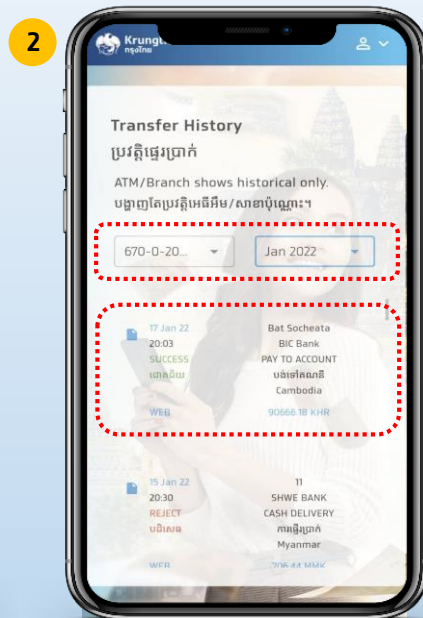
2

Krungthai
กรุงไทย

Transfer History
ប្រវត្តិផ្ទេរប្រាក់

ATM/Branch shows historical only.
បង្ហាញតែប្រវត្តិអេធីអឹម/សាខាប៉ុណ្ណោះ។

670-0-20...

Jan 2022

17 Jan 22
20:03
SUCCESS
ជោគជ័យ
WEB

Bat Socheata
BIC Bank
PAY TO ACCOUNT
បង់ទៅគណនី
Cambodia
90666.18 KHR

15 Jan 22
20:30
REJECT
បដិសេធ
WEB

11
SHWE BANK
CASH DELIVERY
ការផ្ញើប្រាក់
Myanmar
206.44 MMK